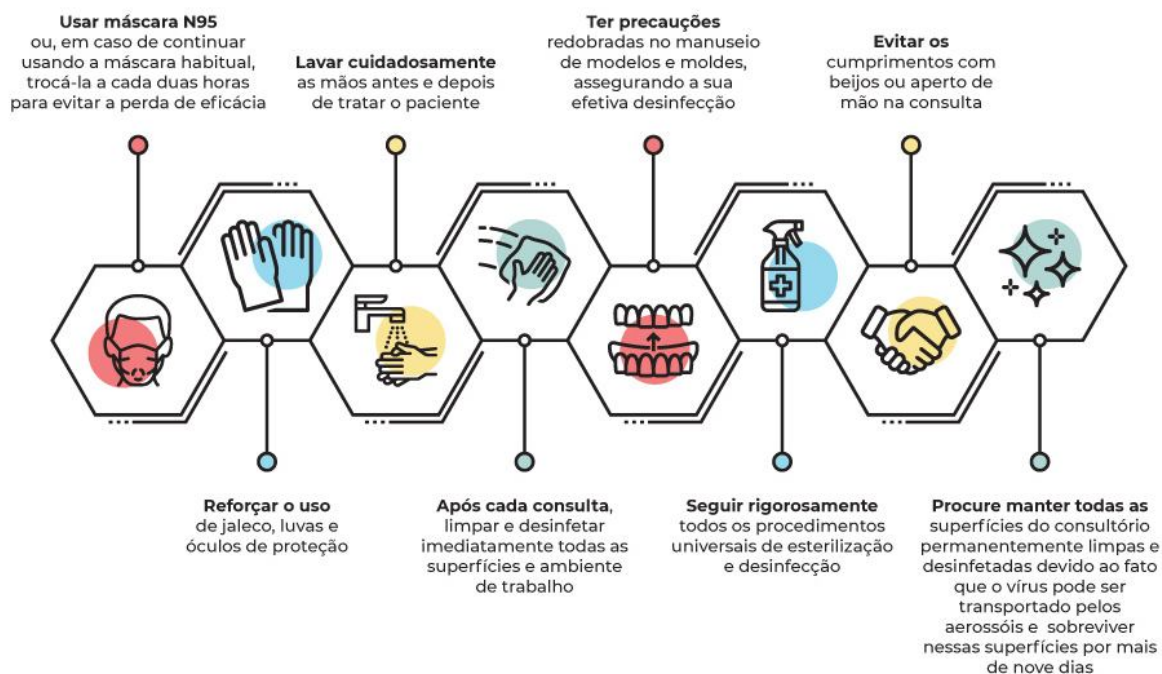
**Usar máscara N95**
ou, em caso de continuar usando a máscara habitual, trocá-la a cada duas horas para evitar a perda de eficácia

**Lavar cuidadosamente**
as mãos antes e depois de tratar o paciente

**Ter precauções**
redobradas no manuseio de modelos e moldes, assegurando a sua efetiva desinfecção

**Evitar os**
cumprimentos com beijos ou aperto de mão na consulta

**Reforçar o uso**
de jaleco, luvas e óculos de proteção

**Após cada consulta**,
limpar e desinfetar imediatamente todas as superfícies e ambiente de trabalho

**Seguir rigorosamente**
todos os procedimentos universais de esterilização e desinfecção

**Procure manter todas as**
superfícies do consultório permanentemente limpas e desinfetadas devido ao fato que o vírus pode ser transportado pelos aerossóis e sobreviver nessas superfícies por mais de nove dias